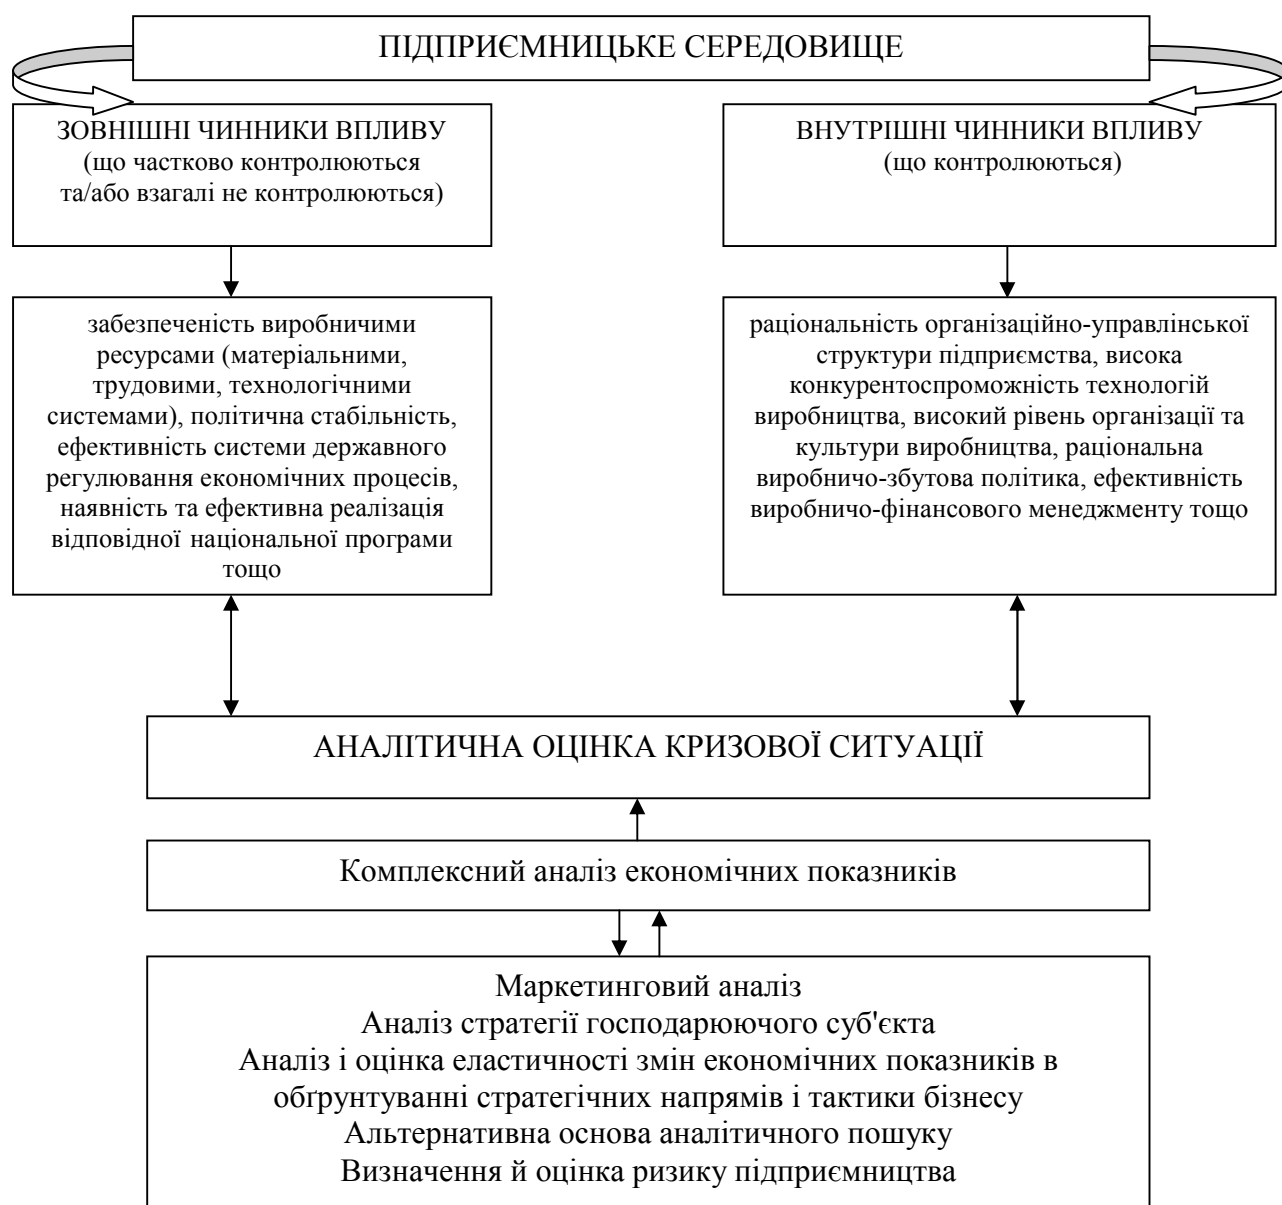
ПІДПРИЄМНИЦЬКЕ СЕРЕДОВИЩЕ

ЗОВНІШНІ ЧИННИКИ ВПЛИВУ
(що частково контролюються та/або взагалі не контролюються)

ВНУТРІШНІ ЧИННИКИ ВПЛИВУ
(що контролюються)

забезпеченість виробничими ресурсами (матеріальними, трудовими, технологічними системами), політична стабільність, ефективність системи державного регулювання економічних процесів, наявність та ефективна реалізація відповідної національної програми тощо

раціональність організаційно-управлінської структури підприємства, висока конкурентоспроможність технологій виробництва, високий рівень організації та культури виробництва, раціональна виробничо-збутова політика, ефективність виробничо-фінансового менеджменту тощо

АНАЛІТИЧНА ОЦІНКА КРИЗОВОЇ СИТУАЦІЇ

Комплексний аналіз економічних показників

Маркетинговий аналіз
Аналіз стратегії господарюючого суб'єкта
Аналіз і оцінка еластичності змін економічних показників в обґрунтуванні стратегічних напрямів і тактики бізнесу
Альтернативна основа аналітичного пошуку
Визначення й оцінка ризику підприємництва